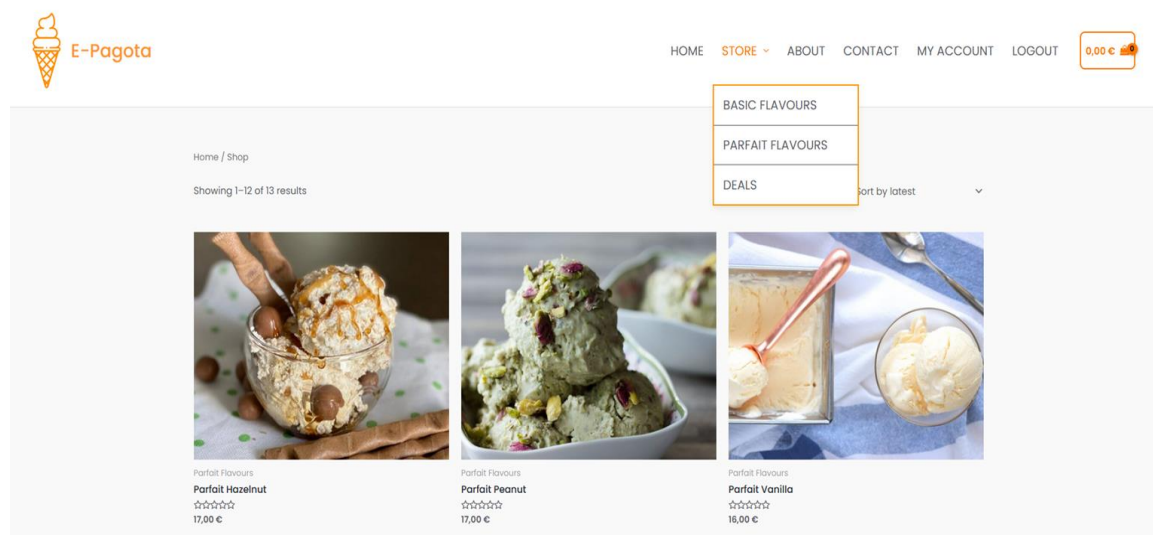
E-Pagota

HOME STORE ABOUT CONTACT MY ACCOUNT LOGOUT 0,00 € 0

BASIC FLAVOURS
PARFAIT FLAVOURS
DEALS

Home / Shop

Showing 1–12 of 13 results

Sort by latest

Parfait Flavours
Parfait Hazelnut
17,00 €

Parfait Flavours
Parfait Peanut
17,00 €

Parfait Flavours
Parfait Vanilla
16,00 €